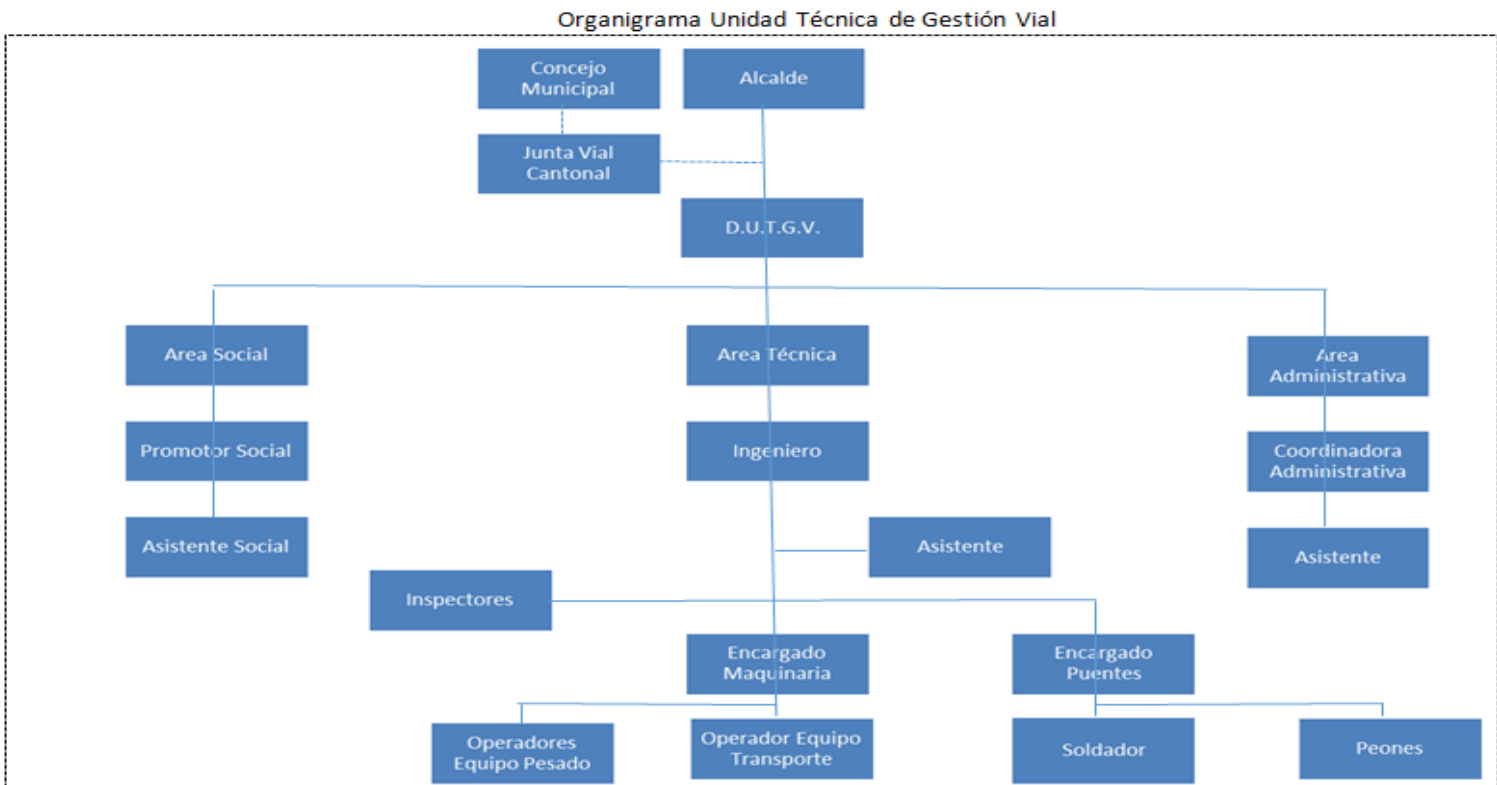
Organigrama Unidad Técnica de Gestión Vial

Concejo Municipal

Alcalde

Junta Vial Cantonal

D.U.T.G.V.

Area Social

Area Técnica

Area Administrativa

Promotor Social

Ingeniero

Coordinadora Administrativa

Asistente Social

Asistente

Asistente

Inspectores

Encargado Maquinaria

Encargado Puentes

Operadores Equipo Pesado

Operador Equipo Transporte

Soldador

Peones